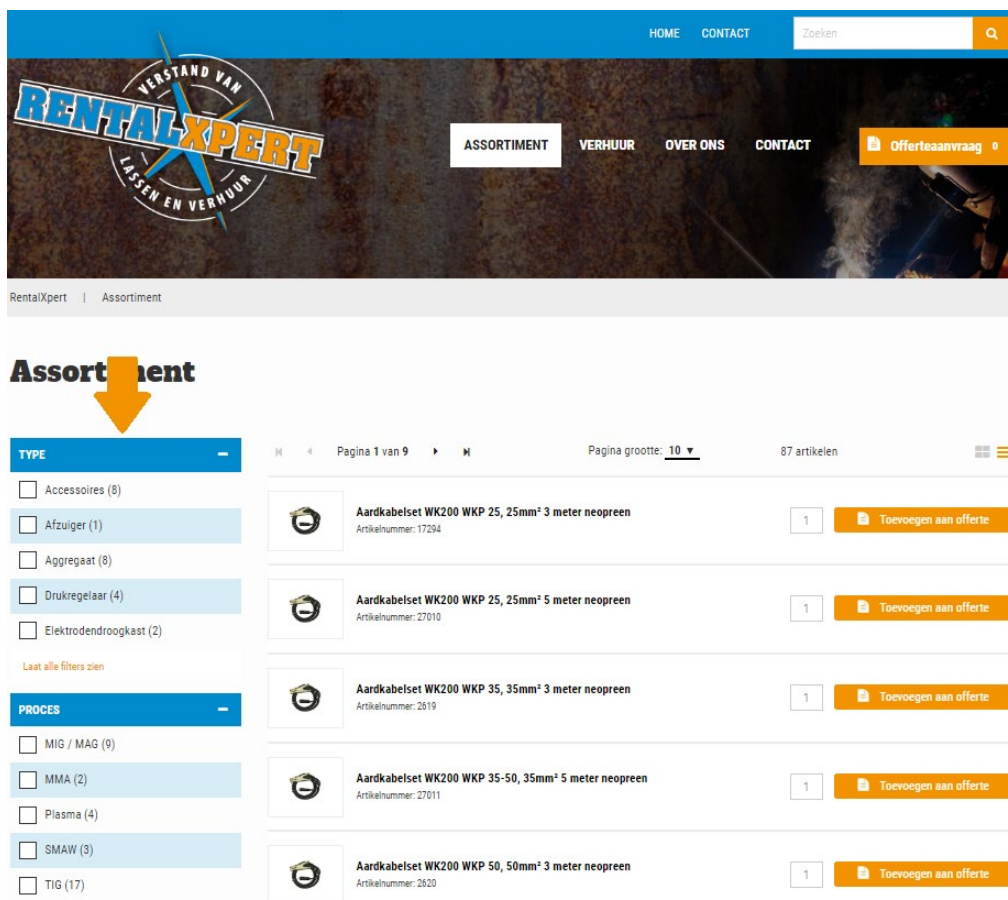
HOME CONTACT Zoeken

VERSTAND VAN RENTALXPERT LASSEN EN VERHUUR

ASSORTIMENT VERHUUR OVER ONS CONTACT Offerteaanvraag 0

RentalXpert | Assortiment

Assort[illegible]ent

TYPE −

Accessoires (8)

Afzuiger (1)

Aggregaat (8)

Drukregelaar (4)

Elektrodendroogkast (2)

Laat alle filters zien

PROCES −

MIG / MAG (9)

MMA (2)

Plasma (4)

SMAW (3)

TIG (17)

Pagina 1 van 9 Pagina grootte: 10 87 artikelen

Aardkabelset WK200 WKP 25, 25mm² 3 meter neopreen
Artikelnummer: 17294
1 Toevoegen aan offerte

Aardkabelset WK200 WKP 25, 25mm² 5 meter neopreen
Artikelnummer: 27010
1 Toevoegen aan offerte

Aardkabelset WK200 WKP 35, 35mm² 3 meter neopreen
Artikelnummer: 2619
1 Toevoegen aan offerte

Aardkabelset WK200 WKP 35-50, 35mm² 5 meter neopreen
Artikelnummer: 27011
1 Toevoegen aan offerte

Aardkabelset WK200 WKP 50, 50mm² 3 meter neopreen
Artikelnummer: 2620
1 Toevoegen aan offerte